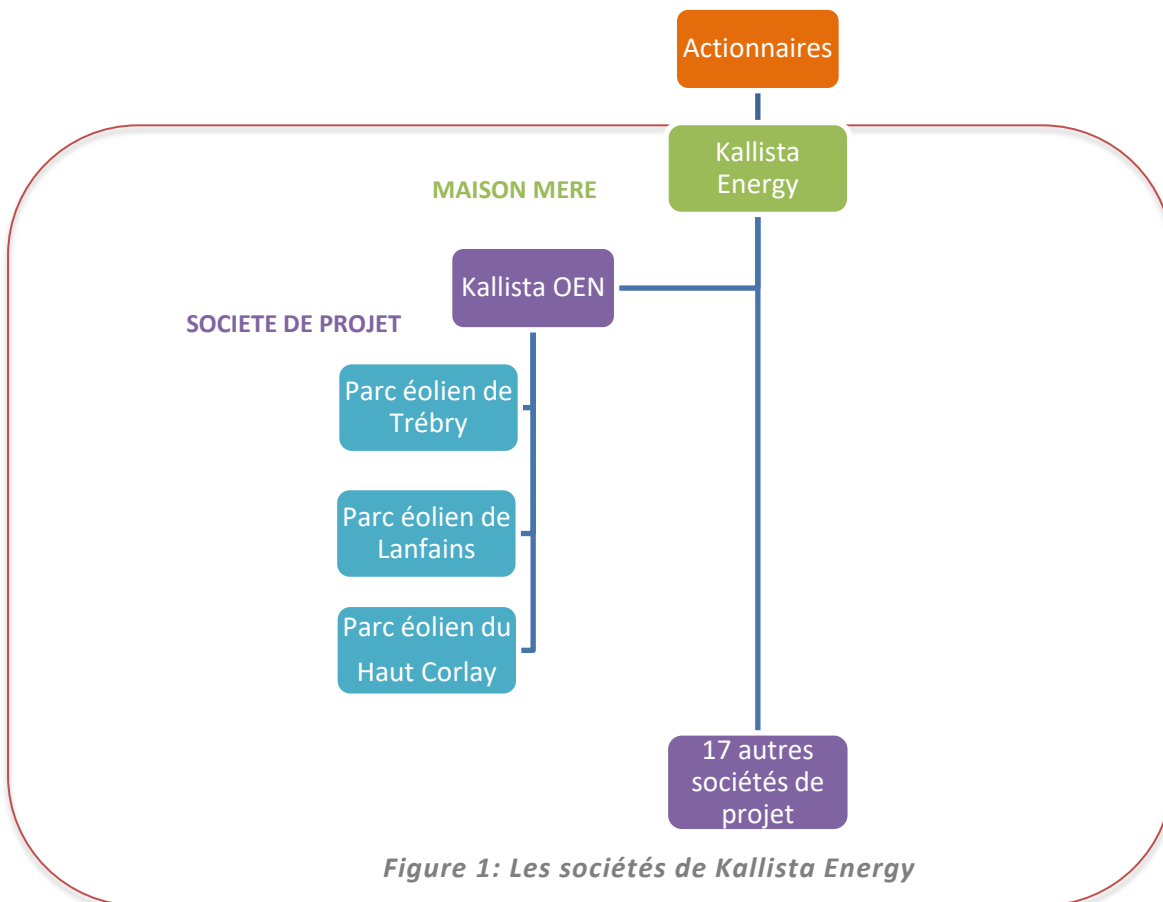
Actionnaires

Kallista Energy

MAISON MERE

Kallista OEN

SOCIETE DE PROJET

Parc éolien de Trébry

Parc éolien de Lanfains

Parc éolien du Haut Corlay

17 autres sociétés de projet

Figure 1: Les sociétés de Kallista Energy